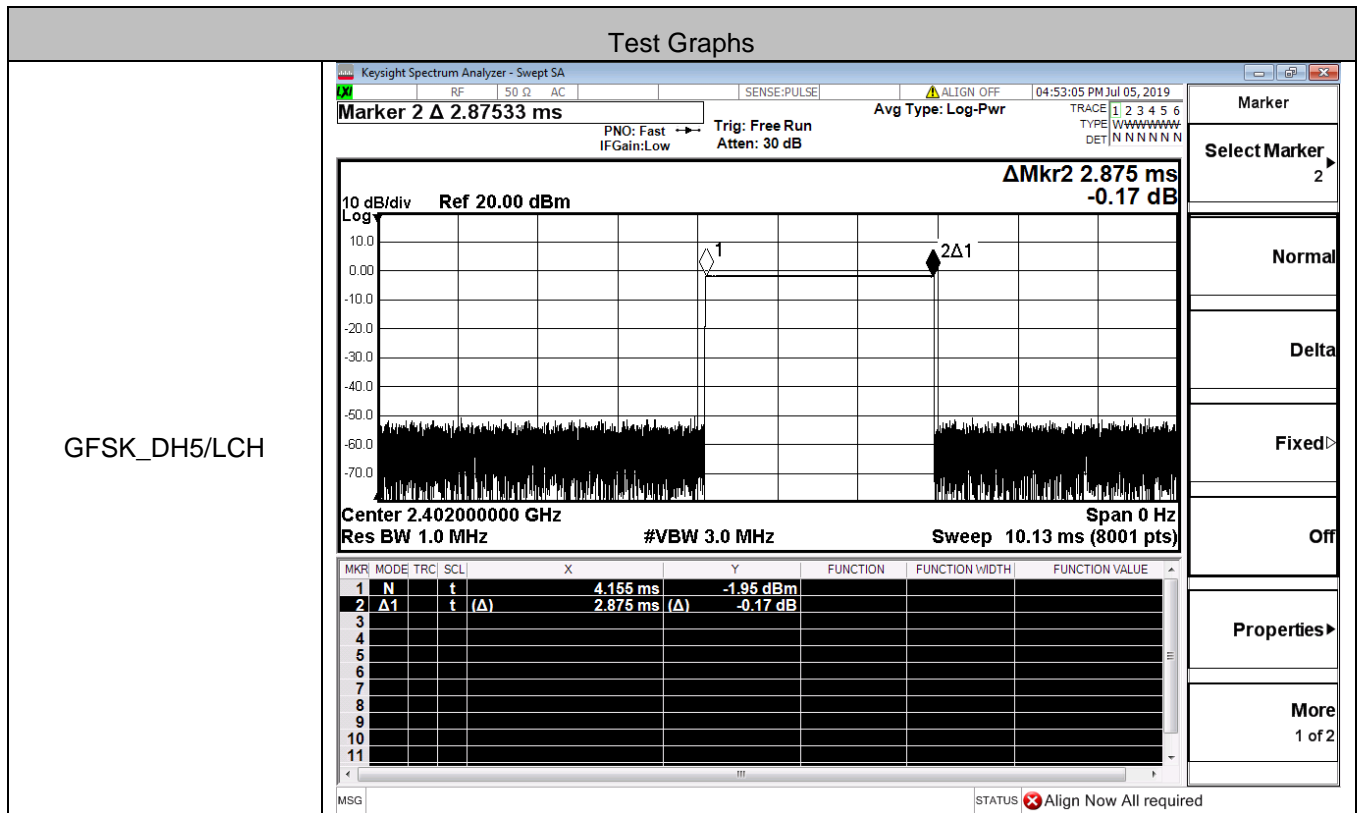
Test Graphs

GFSK_DH5/LCH

Keysight Spectrum Analyzer - Swept SA

LXI RF 50 Ω AC SENSE:PULSE ALIGN OFF 04:53:05 PM Jul 05, 2019

Marker 2 Δ 2.87533 ms

PNO: Fast IFGain:Low Trig: Free Run Atten: 30 dB Avg Type: Log-Pwr

TRACE 1 2 3 4 5 6 TYPE WWWWWW DET N N N N N N

ΔMkr2 2.875 ms -0.17 dB

10 dB/div Ref 20.00 dBm Log

10.0
0.00
-10.0
-20.0
-30.0
-40.0
-50.0
-60.0
-70.0

1

2Δ1

Center 2.402000000 GHz Span 0 Hz

Res BW 1.0 MHz #VBW 3.0 MHz Sweep 10.13 ms (8001 pts)

| MKR | MODE | TRC | SCL | X | Y | FUNCTION | FUNCTION WIDTH | FUNCTION VALUE |
|---|---|---|---|---|---|---|---|---|
| 1 | N | | t | 4.155 ms | -1.95 dBm | | | |
| 2 | Δ1 | | t (Δ) | 2.875 ms (Δ) | -0.17 dB | | | |
| 3 | | | | | | | | |
| 4 | | | | | | | | |
| 5 | | | | | | | | |
| 6 | | | | | | | | |
| 7 | | | | | | | | |
| 8 | | | | | | | | |
| 9 | | | | | | | | |
| 10 | | | | | | | | |
| 11 | | | | | | | | |

Marker

Select Marker 2

Normal

Delta

Fixed

Off

Properties

More 1 of 2

MSG STATUS Align Now All required